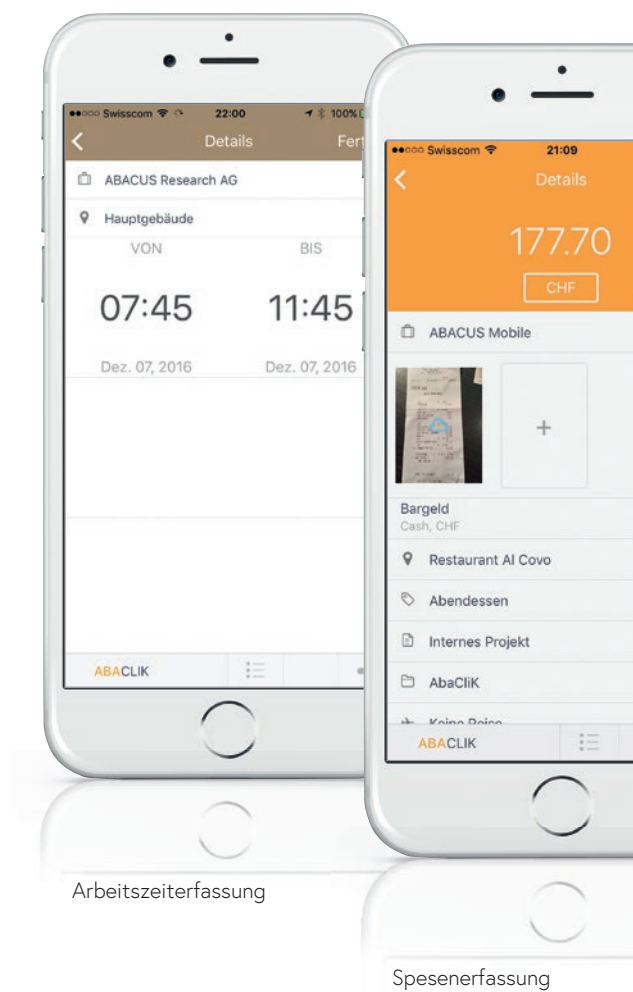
●●○○○ Swisscom 22:00 100%

Details Fert

ABACUS Research AG

Hauptgebäude

VON BIS

07:45 11:45

Dez. 07, 2016 Dez. 07, 2016

ABACLIK

●●○○○ Swisscom 21:09

Details

177.70

CHF

ABACUS Mobile

+

Bargeld
Cash, CHF

Restaurant Al Covo

Abendessen

Internes Projekt

AbaCliK

Keine Reise

ABACLIK

Arbeitszeiterfassung

Spesenerfassung